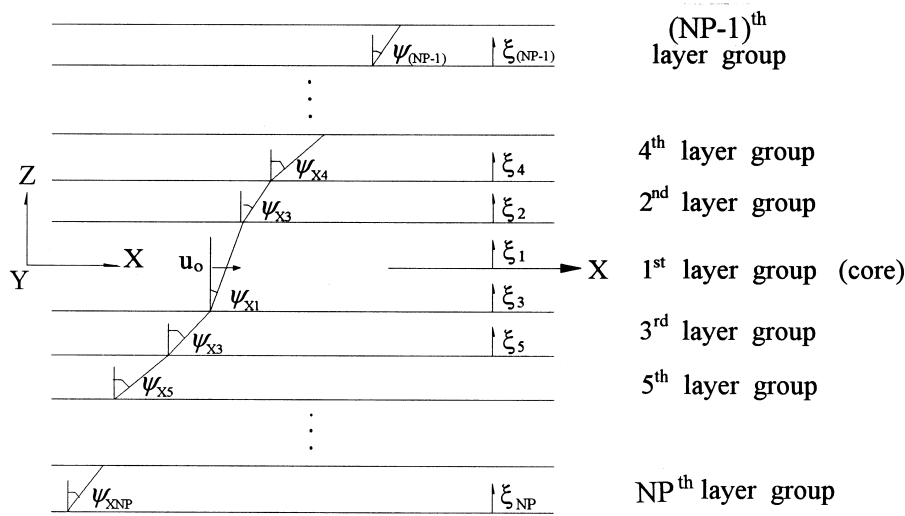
$\psi_{(NP-1)}$ $\xi_{(NP-1)}$ (NP-1)$^{th}$ layer group

⋮

$\psi_{X4}$ $\xi_4$ 4$^{th}$ layer group

Z

$\psi_{X3}$ $\xi_2$ 2$^{nd}$ layer group

Y X $u_o$ $\xi_1$ X 1$^{st}$ layer group (core)

$\psi_{X1}$ $\xi_3$

$\psi_{X3}$ $\xi_5$ 3$^{rd}$ layer group

$\psi_{X5}$ 5$^{th}$ layer group

⋮

$\psi_{XNP}$ $\xi_{NP}$ NP$^{th}$ layer group